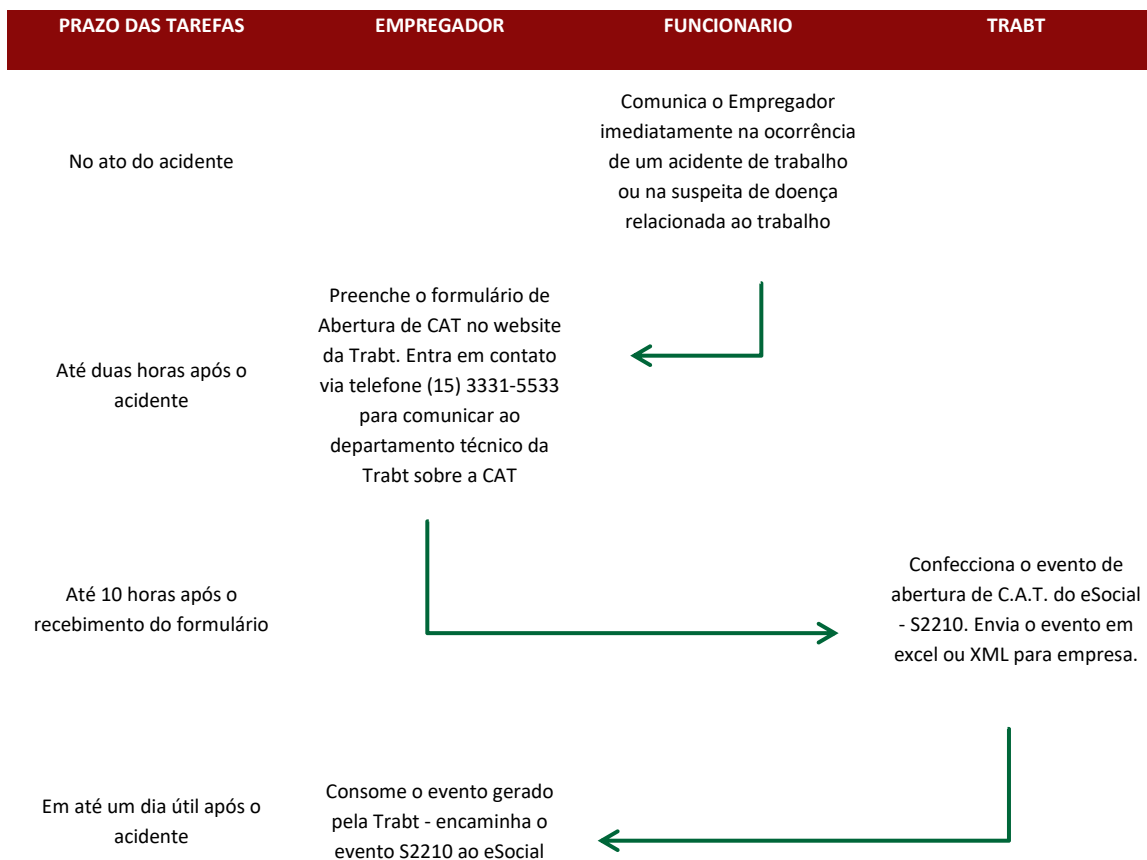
PRAZO DAS TAREFAS EMPREGADOR FUNCIONARIO TRABT

No ato do acidente

Comunica o Empregador imediatamente na ocorrência de um acidente de trabalho ou na suspeita de doença relacionada ao trabalho

Até duas horas após o acidente

Preenche o formulário de Abertura de CAT no website da Trabt. Entra em contato via telefone (15) 3331-5533 para comunicar ao departamento técnico da Trabt sobre a CAT

Até 10 horas após o recebimento do formulário

Confecciona o evento de abertura de C.A.T. do eSocial - S2210. Envia o evento em excel ou XML para empresa.

Em até um dia útil após o acidente

Consome o evento gerado pela Trabt - encaminha o evento S2210 ao eSocial